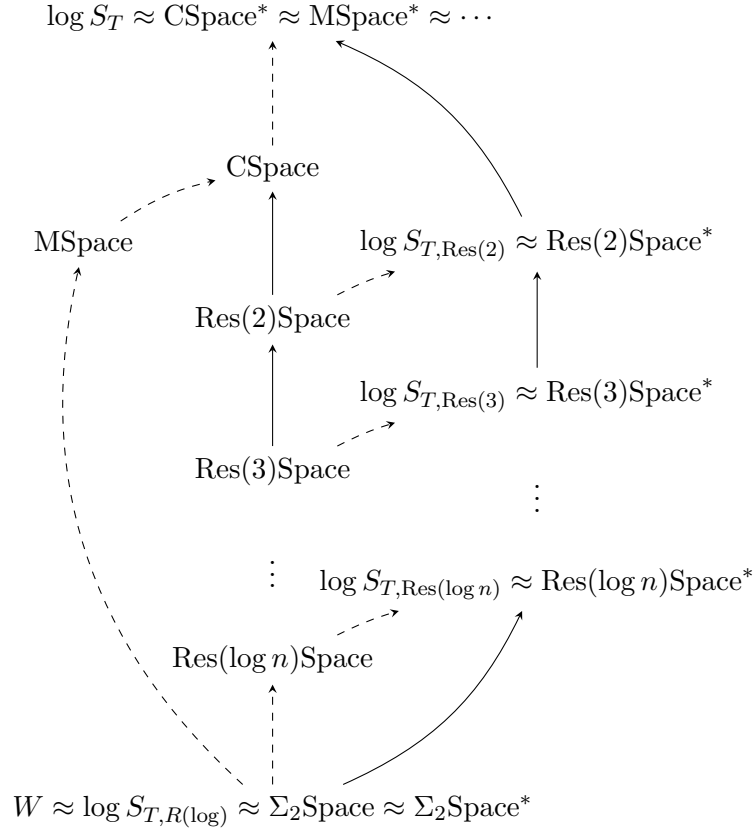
$\log S_T \approx \text{CSpace}^* \approx \text{MSpace}^* \approx \cdots$

CSpace

MSpace

$\log S_{T,\text{Res}(2)} \approx \text{Res}(2)\text{Space}^*$

Res(2)Space

$\log S_{T,\text{Res}(3)} \approx \text{Res}(3)\text{Space}^*$

Res(3)Space

$\vdots$

$\vdots$

$\log S_{T,\text{Res}(\log n)} \approx \text{Res}(\log n)\text{Space}^*$

$\text{Res}(\log n)\text{Space}$

$W \approx \log S_{T,R(\log)} \approx \Sigma_2\text{Space} \approx \Sigma_2\text{Space}^*$